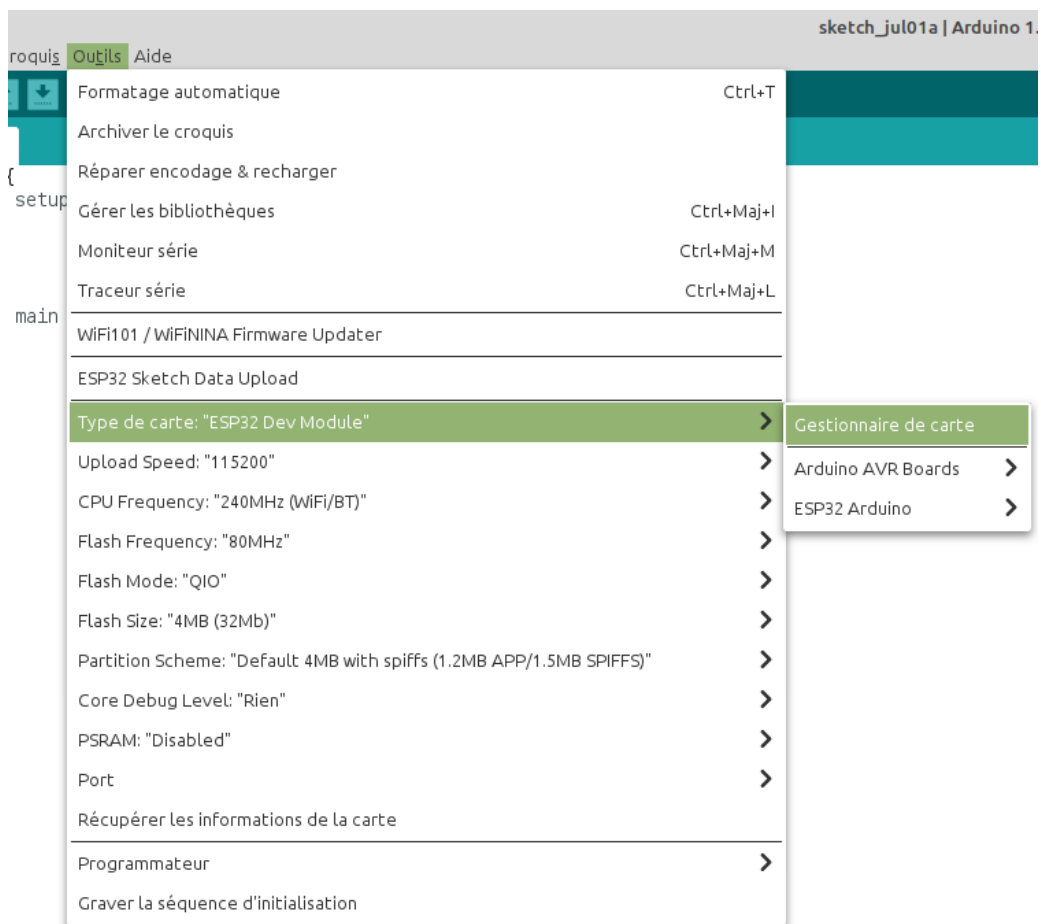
sketch_jul01a | Arduino 1.

roquis Outils Aide

{
setup

main

Formatage automatique Ctrl+T
Archiver le croquis
Réparer encodage & recharger
Gérer les bibliothèques Ctrl+Maj+I
Moniteur série Ctrl+Maj+M
Traceur série Ctrl+Maj+L
WiFi101 / WiFiNINA Firmware Updater
ESP32 Sketch Data Upload
Type de carte: "ESP32 Dev Module"
Upload Speed: "115200"
CPU Frequency: "240MHz (WiFi/BT)"
Flash Frequency: "80MHz"
Flash Mode: "QIO"
Flash Size: "4MB (32Mb)"
Partition Scheme: "Default 4MB with spiffs (1.2MB APP/1.5MB SPIFFS)"
Core Debug Level: "Rien"
PSRAM: "Disabled"
Port
Récupérer les informations de la carte
Programmateur
Graver la séquence d'initialisation

Gestionnaire de carte
Arduino AVR Boards
ESP32 Arduino